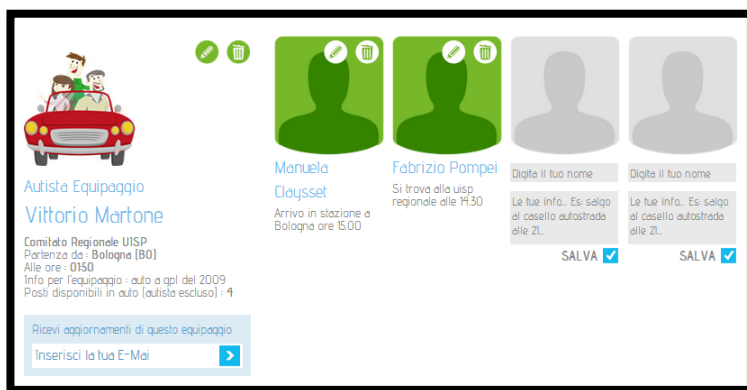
Autista Equipaggio

Vittorio Martone

Comitato Regionale UISP
Partenza da : Bologna (BO)
Alle ore : 0150
Info per l'equipaggio : auto a gpl del 2009
Posti disponibili in auto (autista escluso) : 4

Ricevi aggiornamenti di questo equipaggio

Inserisci la tua E-Mail

Manuela Claysset

Arrivo in stazione a Bologna ore 15.00

Fabrizio Pompei

Si trova alla uisp regionale alle 14.30

Digita il tuo nome

Le tue info... Es: salgo al casello autostrada alle 21...

SALVA

Digita il tuo nome

Le tue info... Es: salgo al casello autostrada alle 21...

SALVA